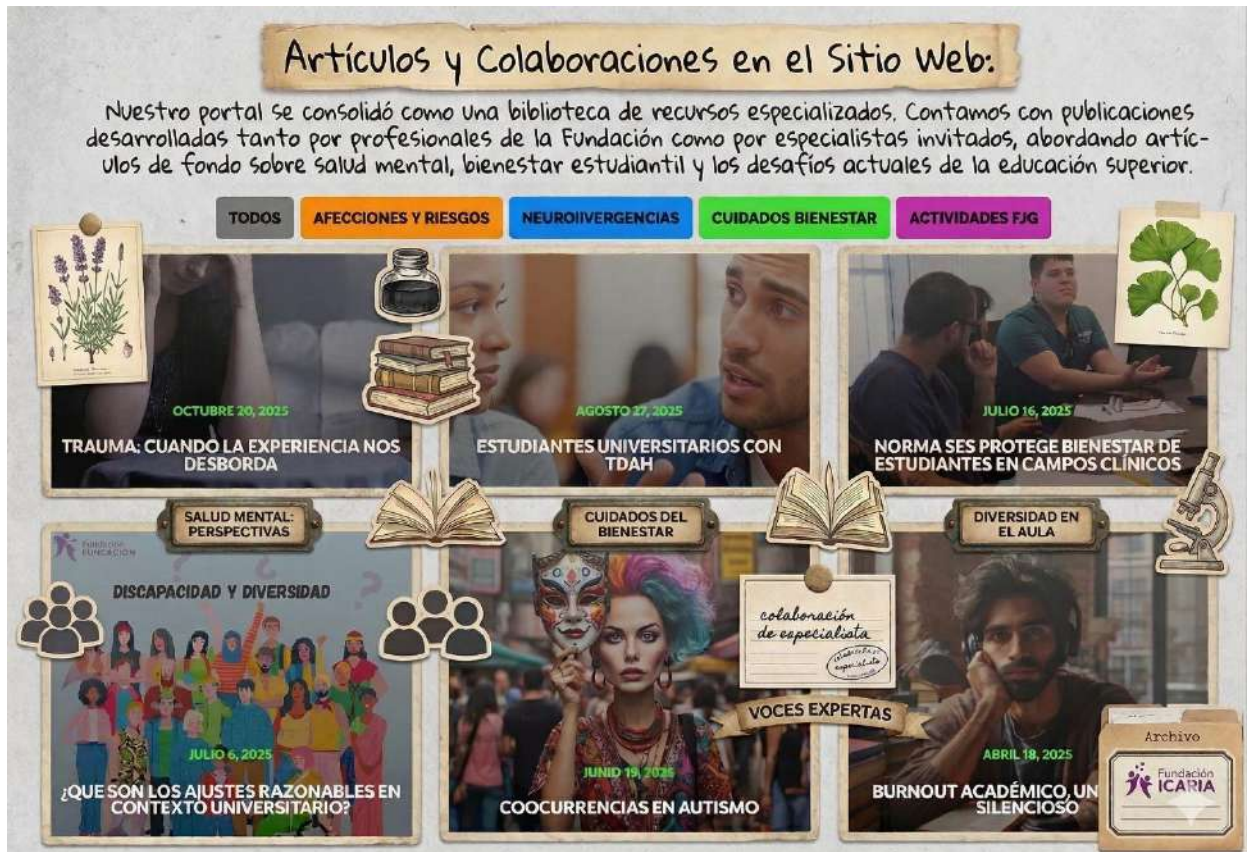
Artículos y Colaboraciones en el Sitio Web:

Nuestro portal se consolidó como una biblioteca de recursos especializados. Contamos con publicaciones desarrolladas tanto por profesionales de la Fundación como por especialistas invitados, abordando artículos de fondo sobre salud mental, bienestar estudiantil y los desafíos actuales de la educación superior.

TODOS | AFECCIONES Y RIESGOS | NEUROIIVERGENCIAS | CUIDADOS BIENESTAR | ACTIVIDADES FJG

OCTUBRE 20, 2025
TRAUMA: CUANDO LA EXPERIENCIA NOS DESBORDA

AGOSTO 27, 2025
ESTUDIANTES UNIVERSITARIOS CON TDAH

JULIO 16, 2025
NORMA SES PROTEGE BIENESTAR DE ESTUDIANTES EN CAMPOS CLÍNICOS

SALUD MENTAL: PERSPECTIVAS

CUIDADOS DEL BIENESTAR

DIVERSIDAD EN EL AULA

Fundación
DISCAPACIDAD Y DIVERSIDAD
JULIO 6, 2025
¿QUE SON LOS AJUSTES RAZONABLES EN CONTEXTO UNIVERSITARIO?

colaboración de especialista

VOCES EXPERTAS

JUNIO 19, 2025
COOCURRENCIAS EN AUTISMO

ABRIL 18, 2025
BURNOUT ACADÉMICO, UN SILENCIOSO

Archivo
Fundación ICARIA